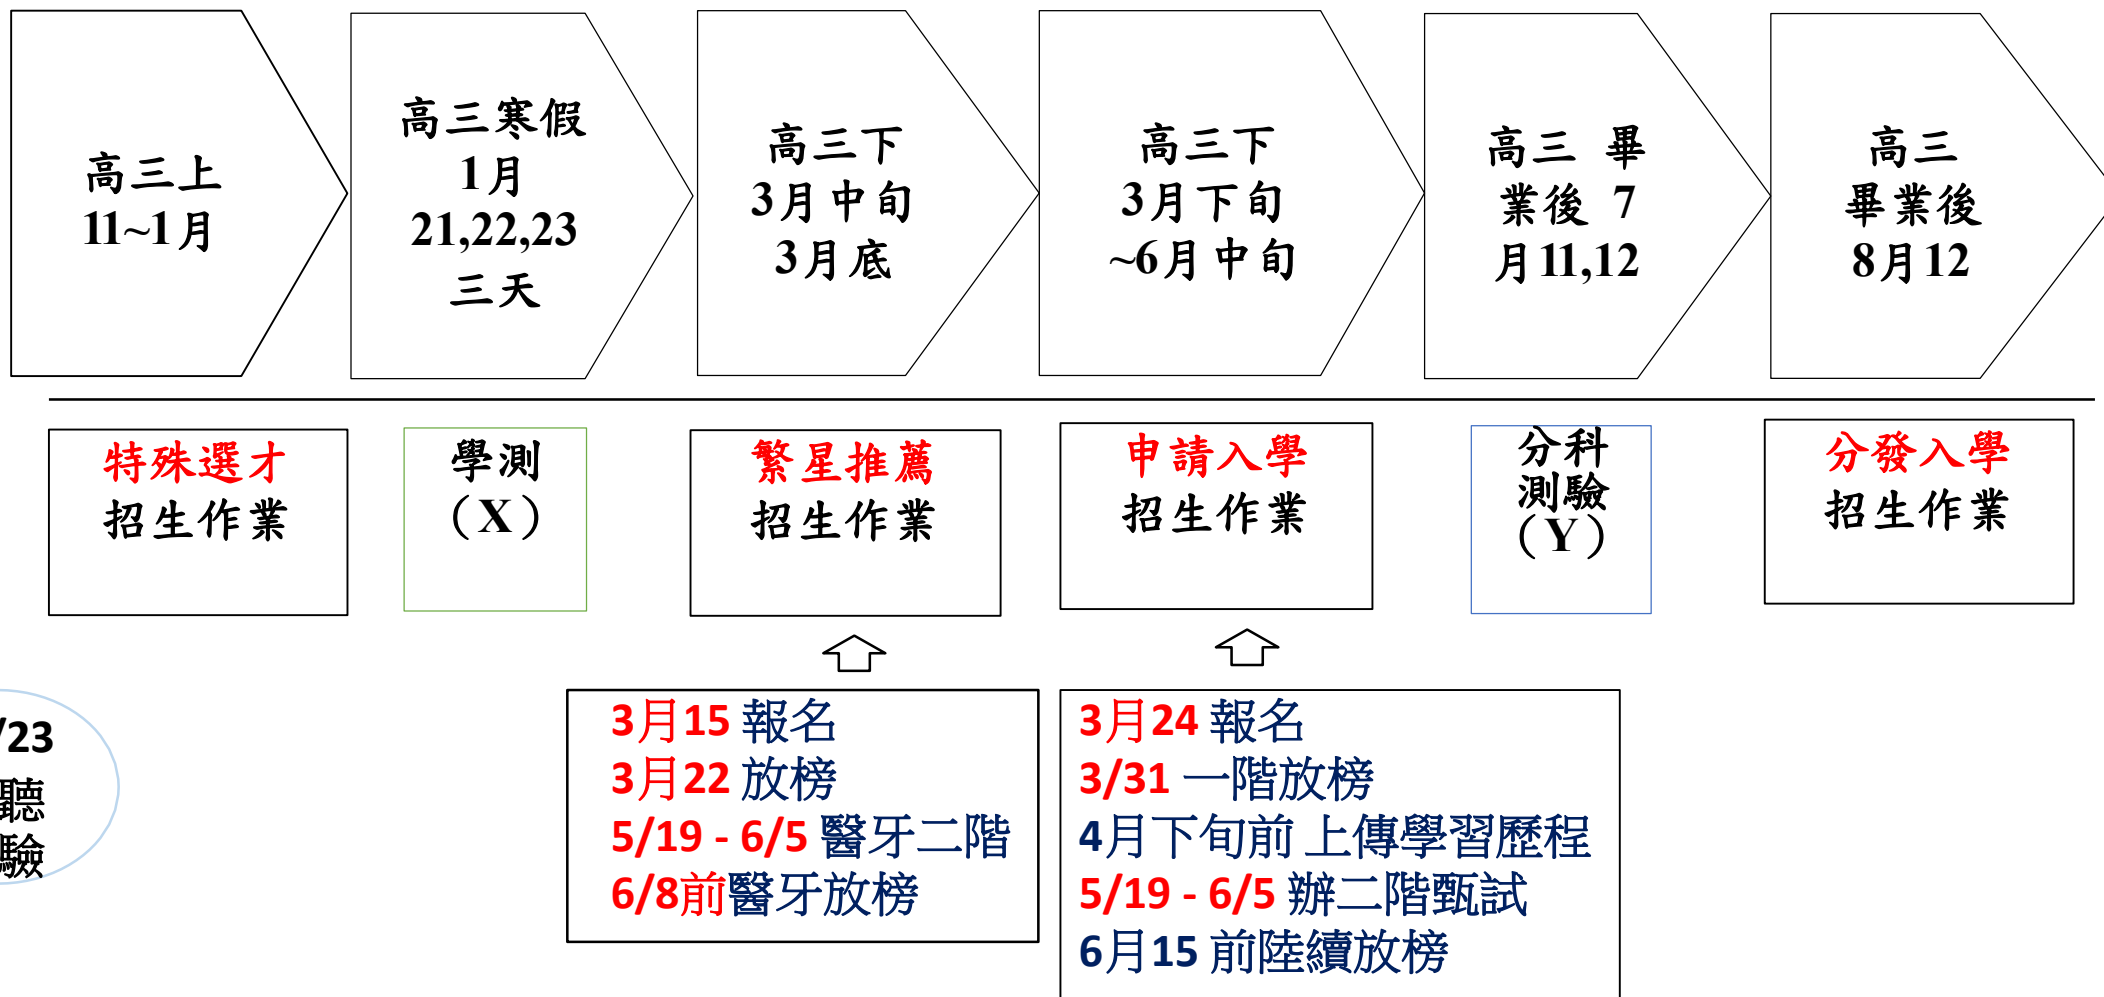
高三上
11~1月

高三寒假
1月
21,22,23
三天

高三下
3月中旬
3月底

高三下
3月下旬
~6月中旬

高三 畢業後 7月11,12

高三
畢業後
8月12

特殊選才
招生作業

學測
（X）

繁星推薦
招生作業

申請入學
招生作業

分科
測驗
（Y）

分發入學
招生作業

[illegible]/23
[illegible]聽
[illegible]驗

3月15 報名
3月22 放榜
5/19 - 6/5 醫牙二階
6/8前醫牙放榜

3月24 報名
3/31 一階放榜
4月下旬前 上傳學習歷程
5/19 - 6/5 辦二階甄試
6月15 前陸續放榜